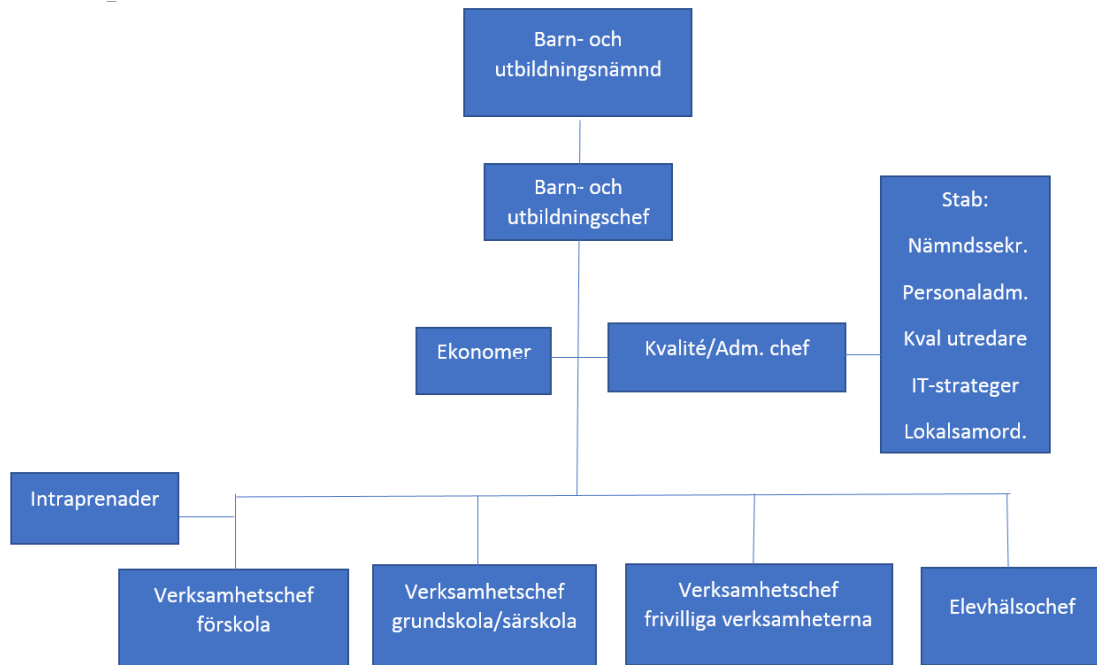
Barn- och utbildningsnämnd

Barn- och utbildningschef

Stab:
Nämndssekr.
Personaladm.
Kval utredare
IT-strateger
Lokalsamord.

Ekonomer

Kvalité/Adm. chef

Intraprenader

Verksamhetschef förskola

Verksamhetschef grundskola/särskola

Verksamhetschef frivilliga verksamheterna

Elevhälsochef